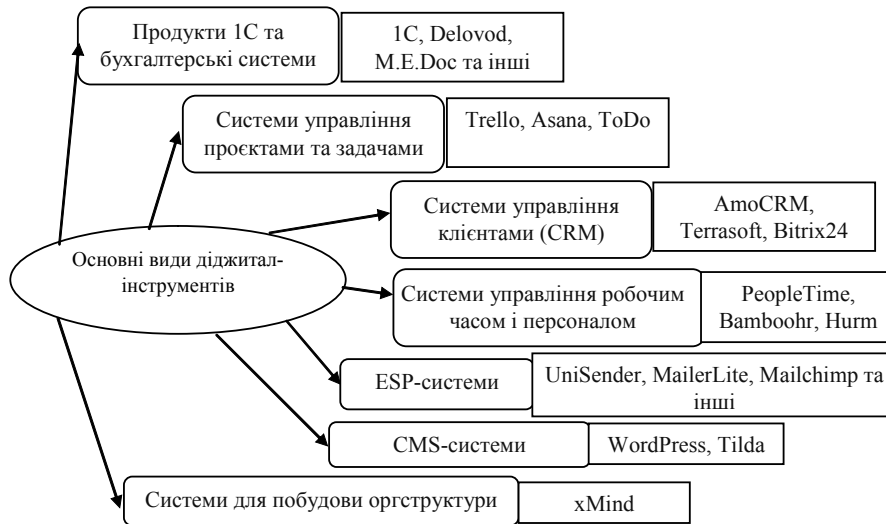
Основні види діджитал-інструментів

Продукти 1С та бухгалтерські системи

1C, Delovod, M.E.Doc та інші

Системи управління проєктами та задачами

Trello, Asana, ToDo

Системи управління клієнтами (CRM)

AmoCRM, Terrasoft, Bitrix24

Системи управління робочим часом і персоналом

PeopleTime, Bamboohr, Hurm

ESP-системи

UniSender, MailerLite, Mailchimp та інші

CMS-системи

WordPress, Tilda

Системи для побудови оргструктури

xMind